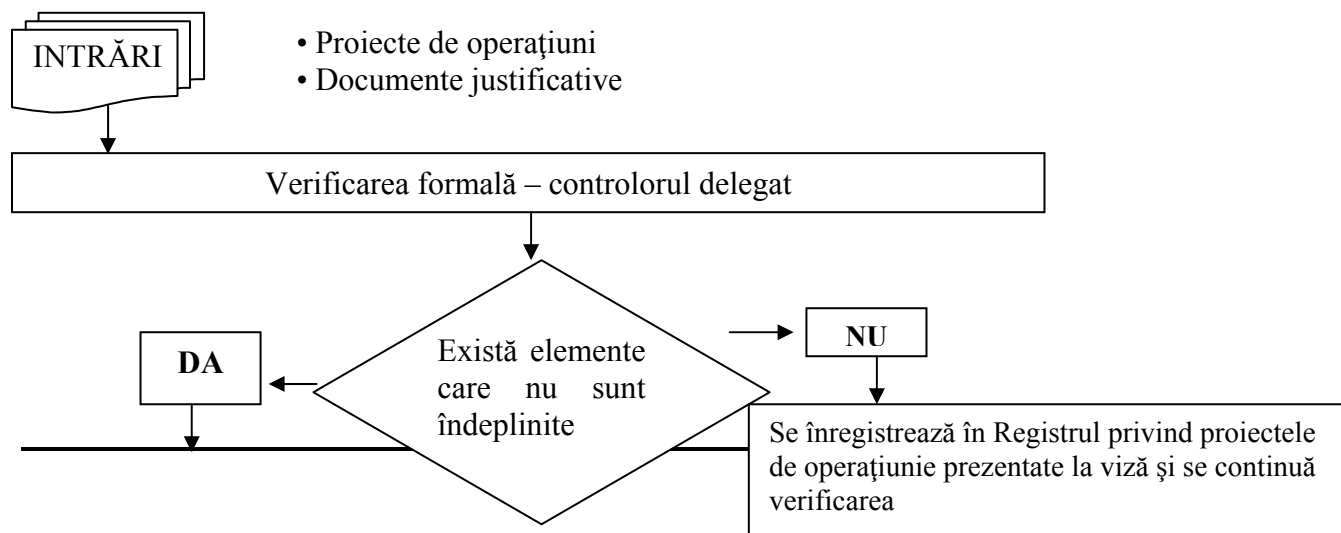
INTRĂRI

• Proiecte de operaţiuni
• Documente justificative

Verificarea formală – controlorul delegat

Există elemente care nu sunt îndeplinite

DA

NU

Se înregistrează în Registrul privind proiectele de operaţiune prezentate la viză şi se continuă verificarea